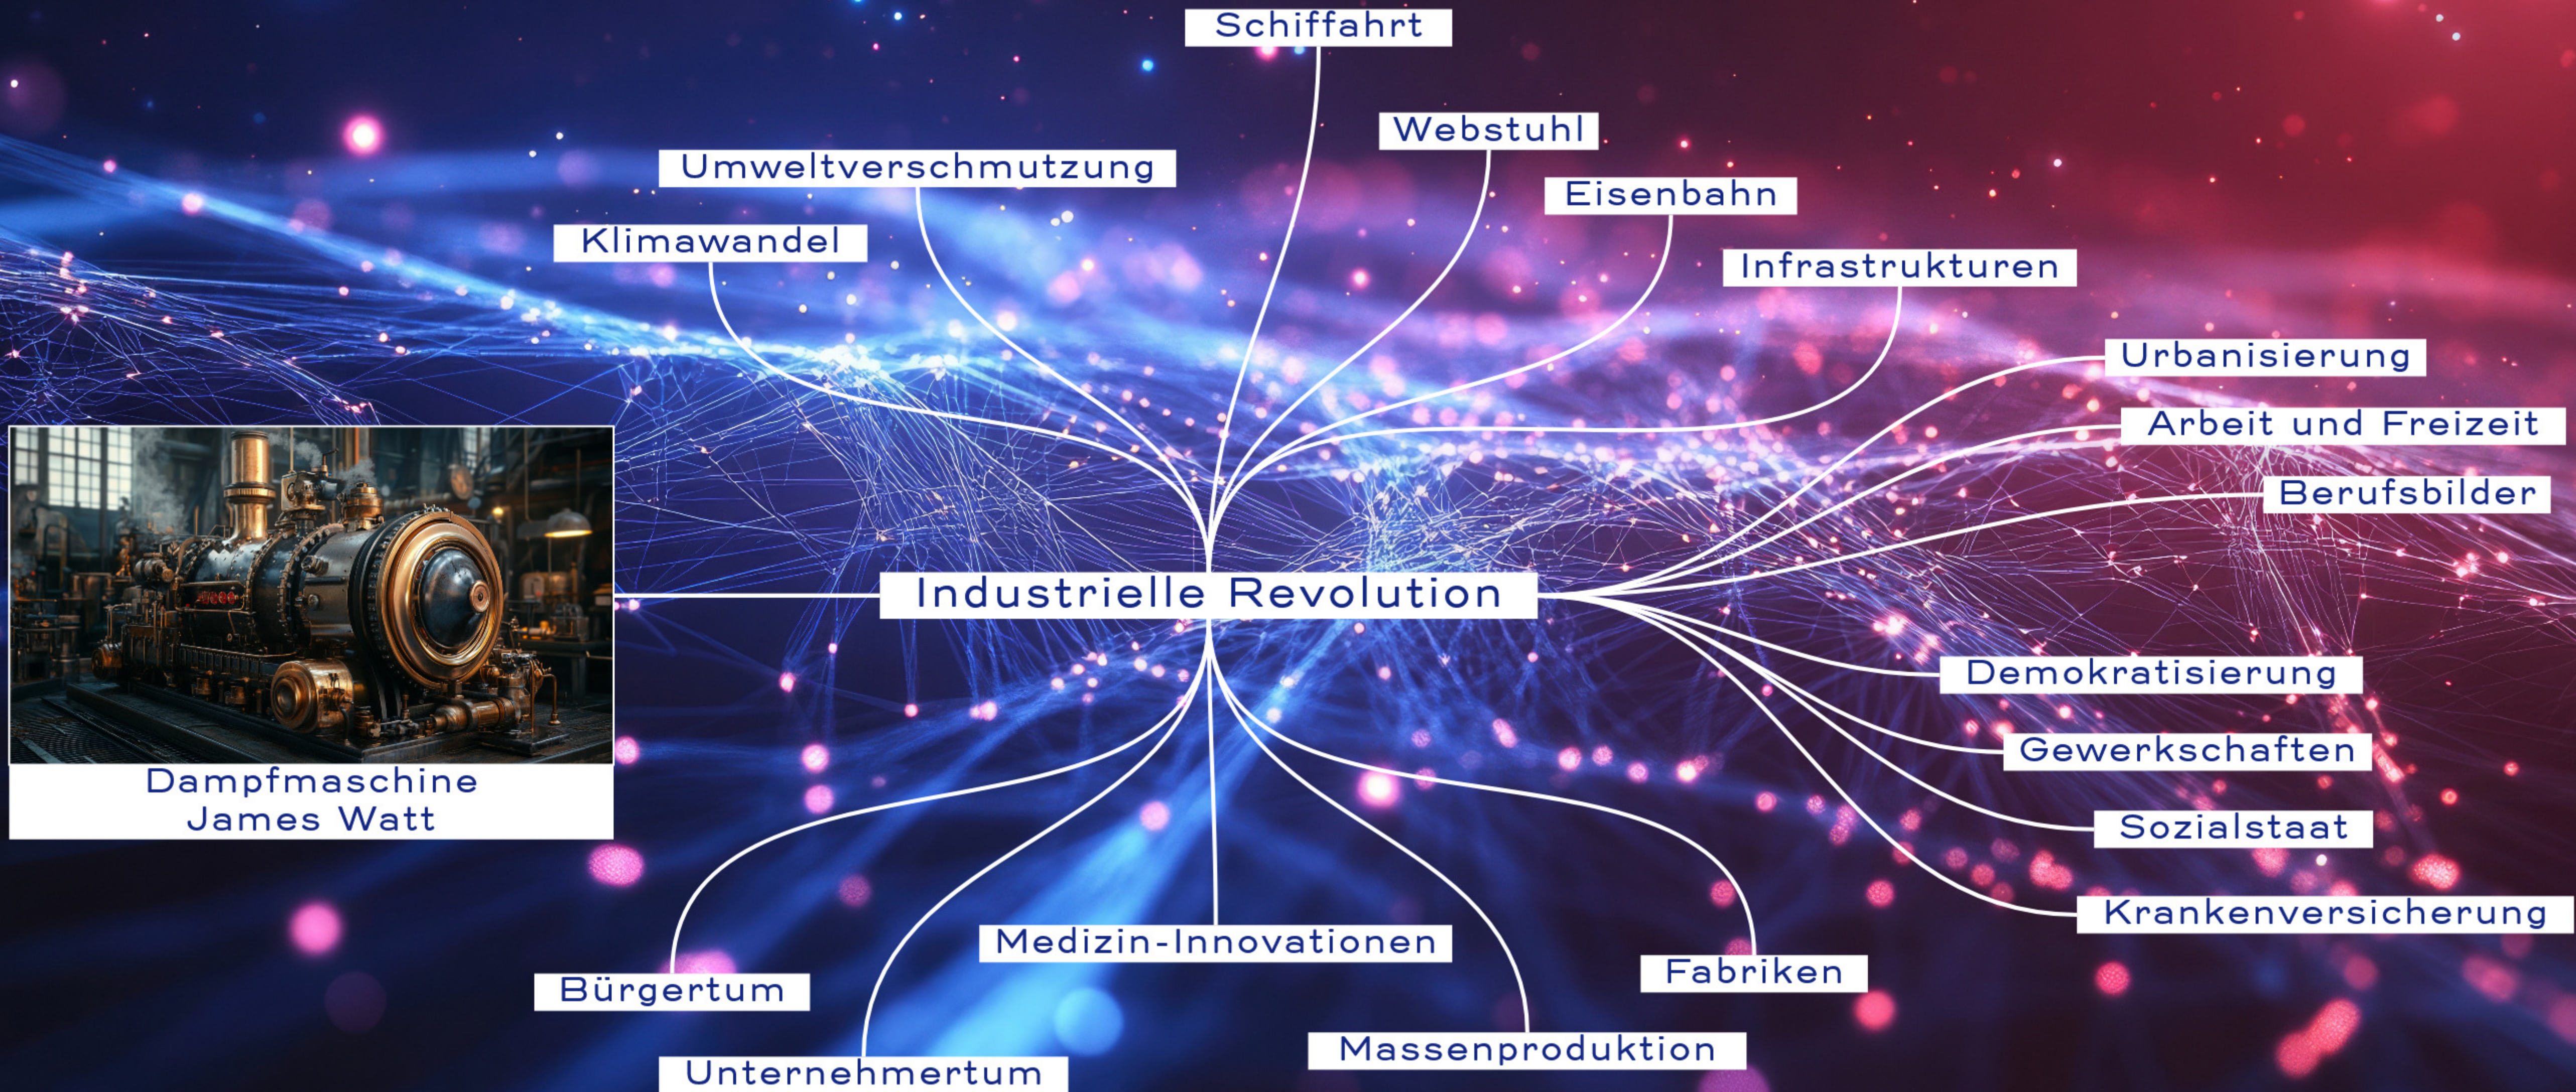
Schiffahrt

Webstuhl

Umweltverschmutzung

Eisenbahn

Klimawandel

Infrastrukturen

Urbanisierung

Arbeit und Freizeit

Berufsbilder

Dampfmaschine
James Watt

Industrielle Revolution

Demokratisierung

Gewerkschaften

Sozialstaat

Krankenversicherung

Medizin-Innovationen

Fabriken

Bürgertum

Massenproduktion

Unternehmertum